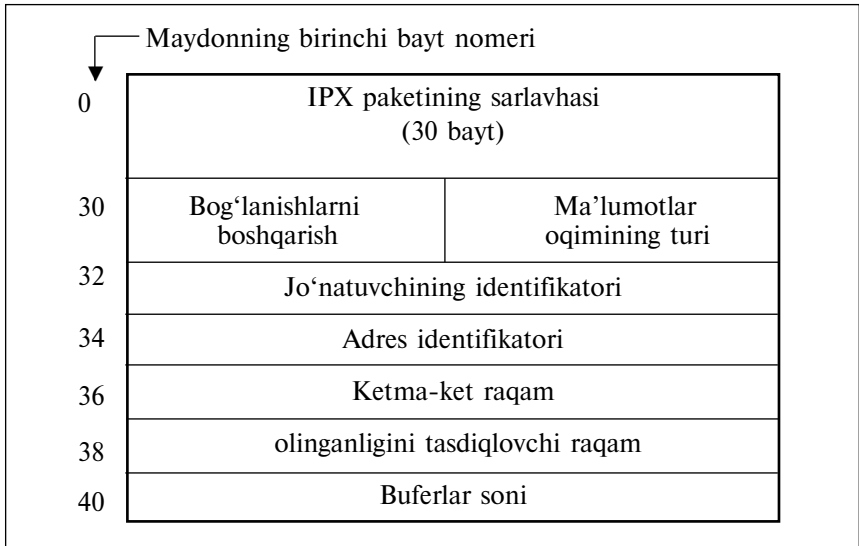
Maydonning birinchi bayt nomeri

| | | |
|---|---|---|
| 0 | IPX paketining sarlavhasi (30 bayt) | |
| 30 | Bog‘lanishlarni boshqarish | Ma’lumotlar oqimining turi |
| 32 | Jo‘natuvchining identifikatori | |
| 34 | Adres identifikatori | |
| 36 | Ketma-ket raqam | |
| 38 | olinganligini tasdiqlovchi raqam | |
| 40 | Buferlar soni | |